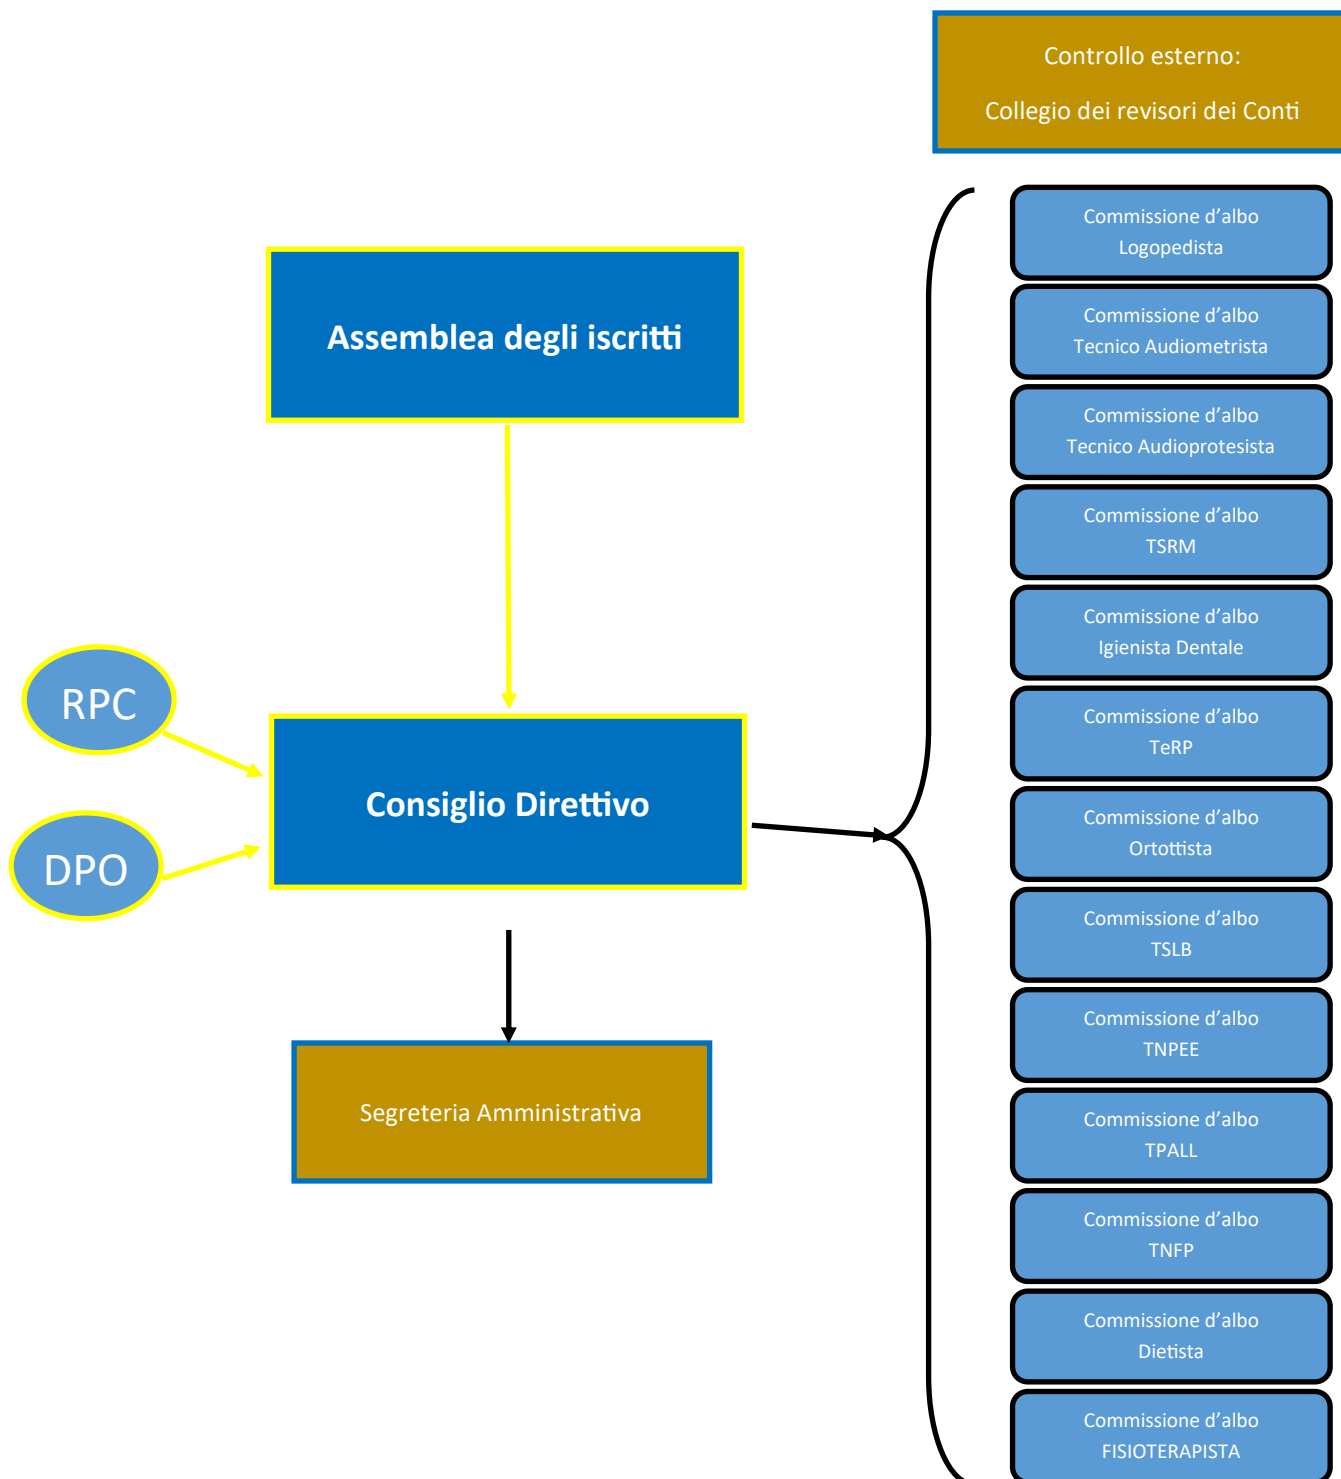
Controllo esterno:

Collegio dei revisori dei Conti

Assemblea degli iscritti

RPC

DPO

Consiglio Direttivo

Segreteria Amministrativa

Commissione d'albo
Logopedista

Commissione d'albo
Tecnico Audiometrista

Commissione d'albo
Tecnico Audioprotesista

Commissione d'albo
TSRM

Commissione d'albo
Igienista Dentale

Commissione d'albo
TeRP

Commissione d'albo
Ortottista

Commissione d'albo
TSLB

Commissione d'albo
TNPEE

Commissione d'albo
TPALL

Commissione d'albo
TNFP

Commissione d'albo
Dietista

Commissione d'albo
FISIOTERAPISTA